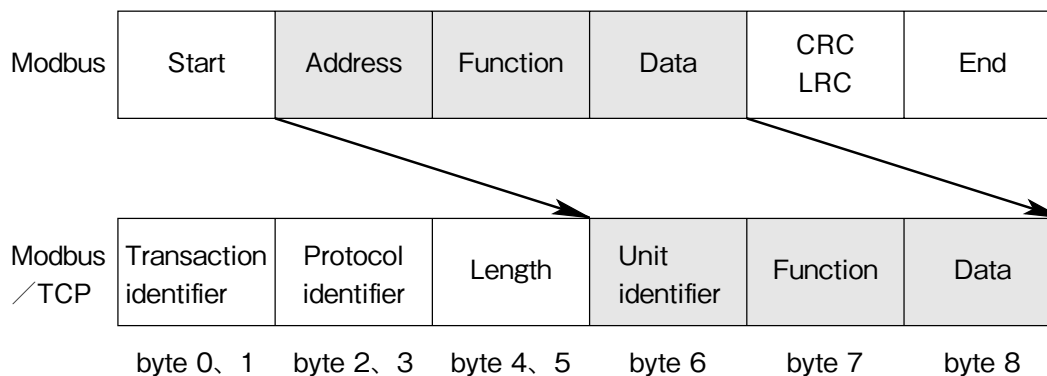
Modbus

| Start | Address | Function | Data | CRC LRC | End |
|---|---|---|---|---|---|

Modbus ／TCP

| Transaction identifier | Protocol identifier | Length | Unit identifier | Function | Data |
|---|---|---|---|---|---|
| byte 0、1 | byte 2、3 | byte 4、5 | byte 6 | byte 7 | byte 8 |